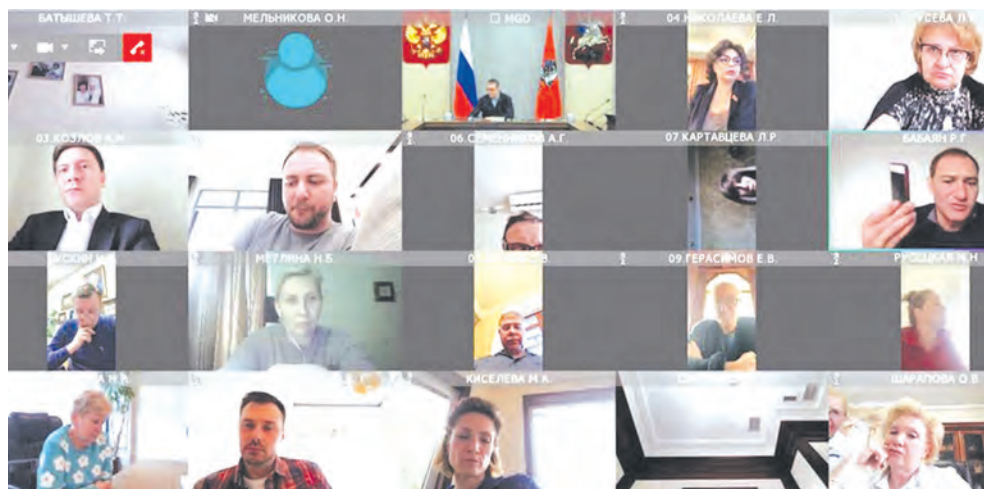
БАТЫШЕВА Т.Т.

МЕЛЬНИКОВА О.Н.

MGD

04 НИКОЛАЕВА Е.Л.

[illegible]УСЕВА Л.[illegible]

03 КОЗЛОВ А.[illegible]

06 СЕМЕННИКОВ А.Г.

07 КАРТАВЦЕВА Л.Р.

БАБАЯН Р.Г.

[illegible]СКИН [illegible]

МЕТЛИНА Н.Б.

0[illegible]

09 ГЕРАСИМОВ Е.В.

РУССКАЯ Н.Н

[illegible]А Н.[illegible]

КИСЕЛЕВА М.К.

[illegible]

ШАРАПОВА О.В.